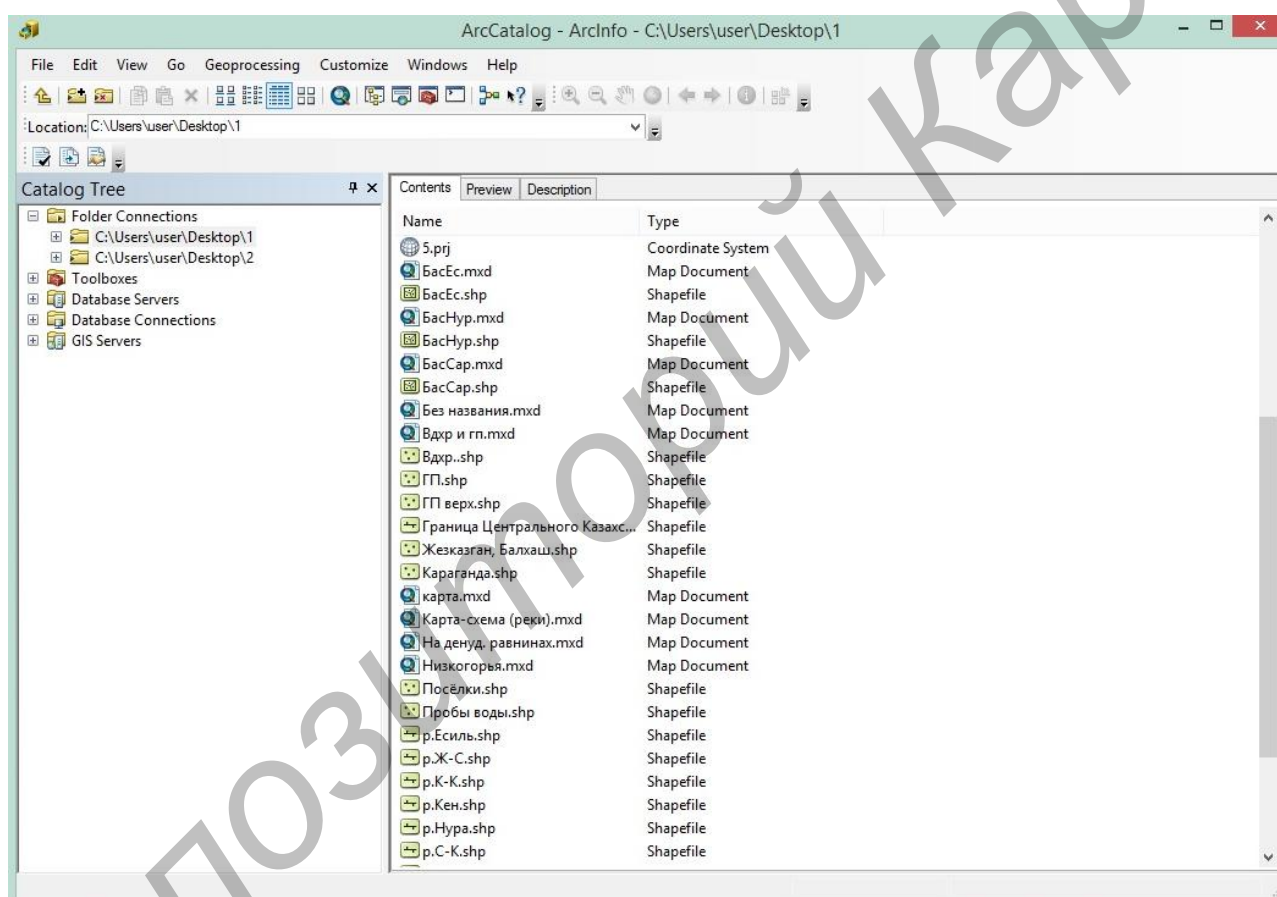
ArcCatalog - ArcInfo - C:\Users\user\Desktop\1

File Edit View Go Geoprocessing Customize Windows Help

Location: C:\Users\user\Desktop\1

Catalog Tree

Folder Connections
C:\Users\user\Desktop\1
C:\Users\user\Desktop\2
Toolboxes
Database Servers
Database Connections
GIS Servers

Contents Preview Description

| Name | Type |
|---|---|
| 5.prj | Coordinate System |
| БасЕс.mxd | Map Document |
| БасЕс.shp | Shapefile |
| БасНур.mxd | Map Document |
| БасНур.shp | Shapefile |
| БасСар.mxd | Map Document |
| БасСар.shp | Shapefile |
| Без названия.mxd | Map Document |
| Вдхр и гп.mxd | Map Document |
| Вдхр..shp | Shapefile |
| ГП.shp | Shapefile |
| ГП верх.shp | Shapefile |
| Граница Центрального Казахс... | Shapefile |
| Жезказган, Балхаш.shp | Shapefile |
| Караганда.shp | Shapefile |
| карта.mxd | Map Document |
| Карта-схема (реки).mxd | Map Document |
| На денуд. равнинах.mxd | Map Document |
| Низкогорья.mxd | Map Document |
| Посёлки.shp | Shapefile |
| Пробы воды.shp | Shapefile |
| р.Есиль.shp | Shapefile |
| р.Ж-С.shp | Shapefile |
| р.К-К.shp | Shapefile |
| р.Кен.shp | Shapefile |
| р.Нура.shp | Shapefile |
| р.С-К.shp | Shapefile |

позиторий Кар